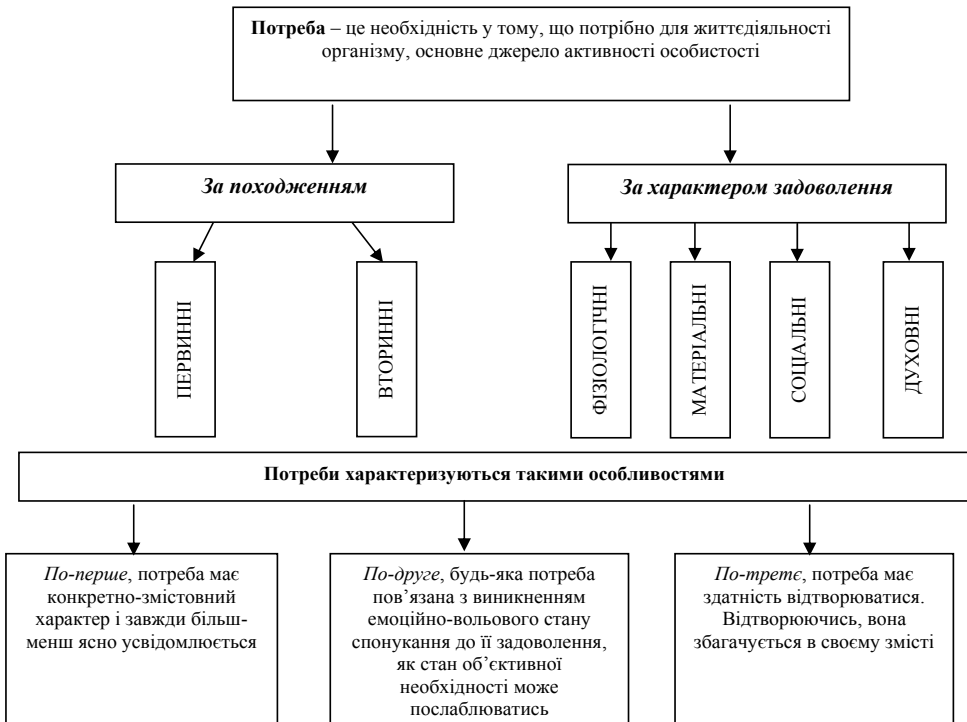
Потреба – це необхідність у тому, що потрібно для життєдіяльності організму, основне джерело активності особистості

За походженням

За характером задоволення

ПЕРВИННІ

ВТОРИННІ

ФІЗІОЛОГІЧНІ

МАТЕРІАЛЬНІ

СОЦІАЛЬНІ

ДУХОВНІ

Потреби характеризуються такими особливостями

По-перше, потреба має конкретно-змістовний характер і завжди більш-менш ясно усвідомлюється

По-друге, будь-яка потреба пов'язана з виникненням емоційно-вольового стану спонукання до її задоволення, як стан об'єктивної необхідності може послаблюватись

По-третє, потреба має здатність відтворюватися. Відтворюючись, вона збагачується в своєму змісті